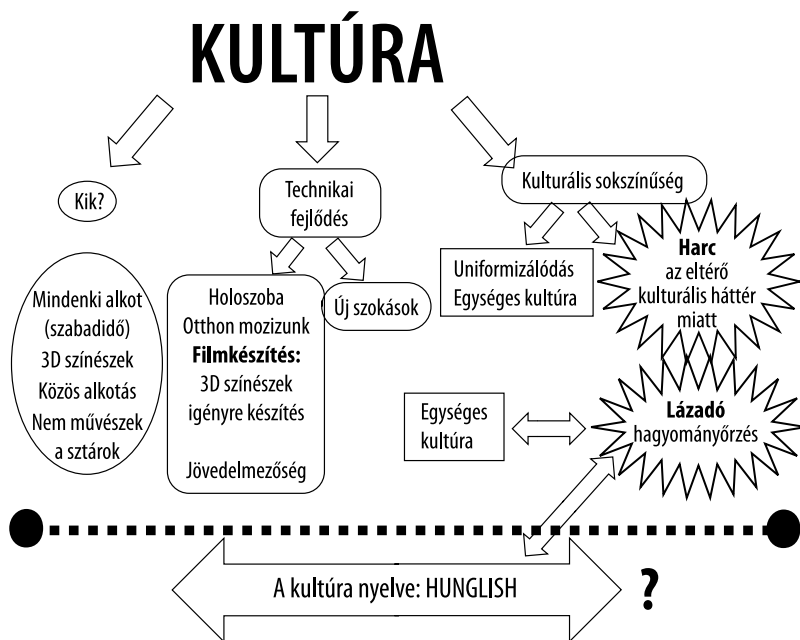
KULTÚRA

Kik?

Technikai fejlődés

Kulturális sokszínűség

Mindenki alkot (szabadidő) 3D színészek Közös alkotás Nem művészek a sztárok

Holoszoba Otthon mozizunk **Filmkészítés:** 3D színészek igényre készítés

Jövedelmezőség

Új szokások

Uniformizálódás Egységes kultúra

**Harc** az eltérő kulturális háttér miatt

Egységes kultúra

**Lázadó** hagyományőrzés

A kultúra nyelve: HUNGLISH

?